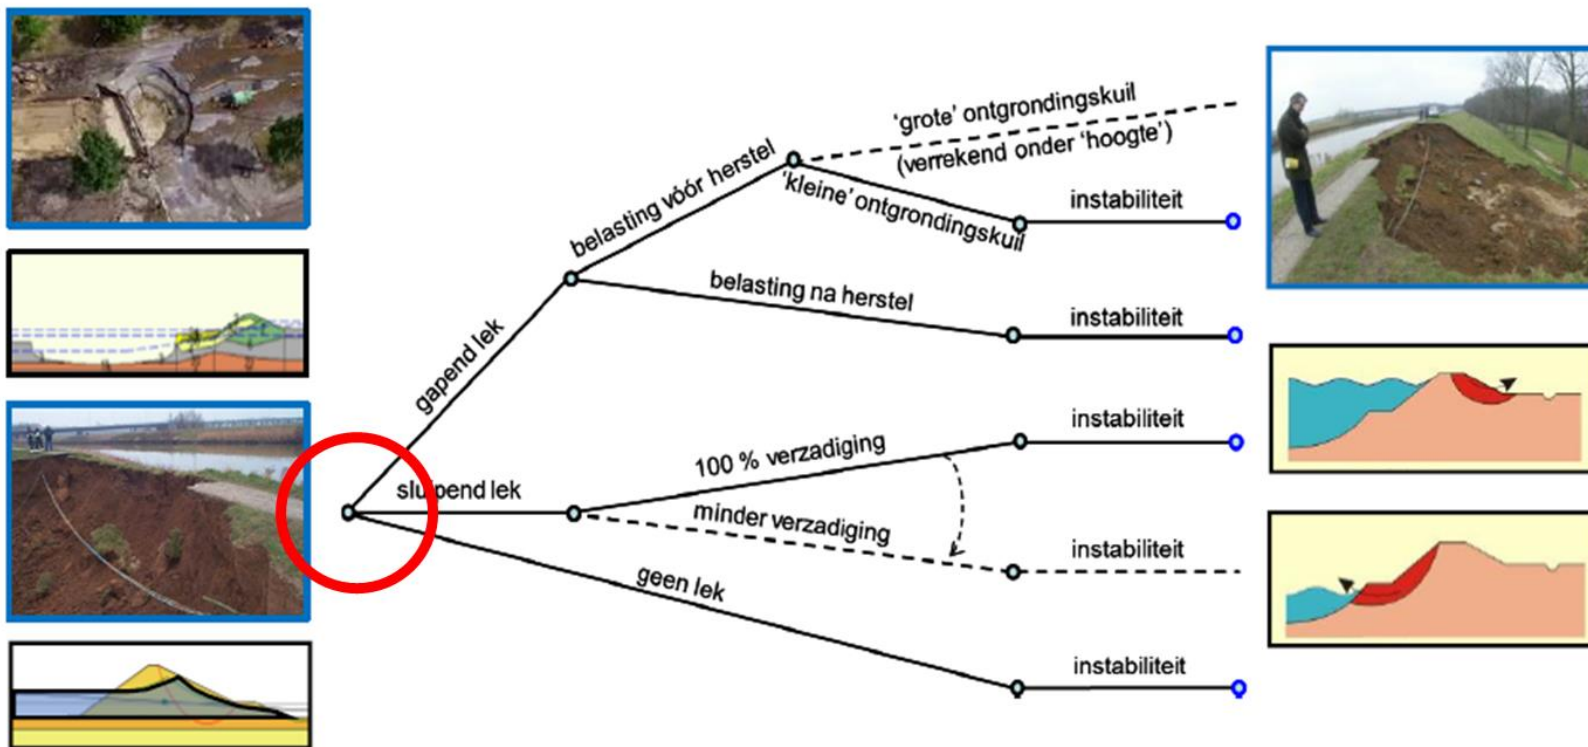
'grote' ontgrondingskuil
(verrekend onder 'hoogte')

belasting vóór herstel

'kleine' ontgrondingskuil

instabiliteit

belasting na herstel

instabiliteit

gapend lek

instabiliteit

100 % verzadiging

sluipend lek

minder verzadiging

instabiliteit

geen lek

instabiliteit